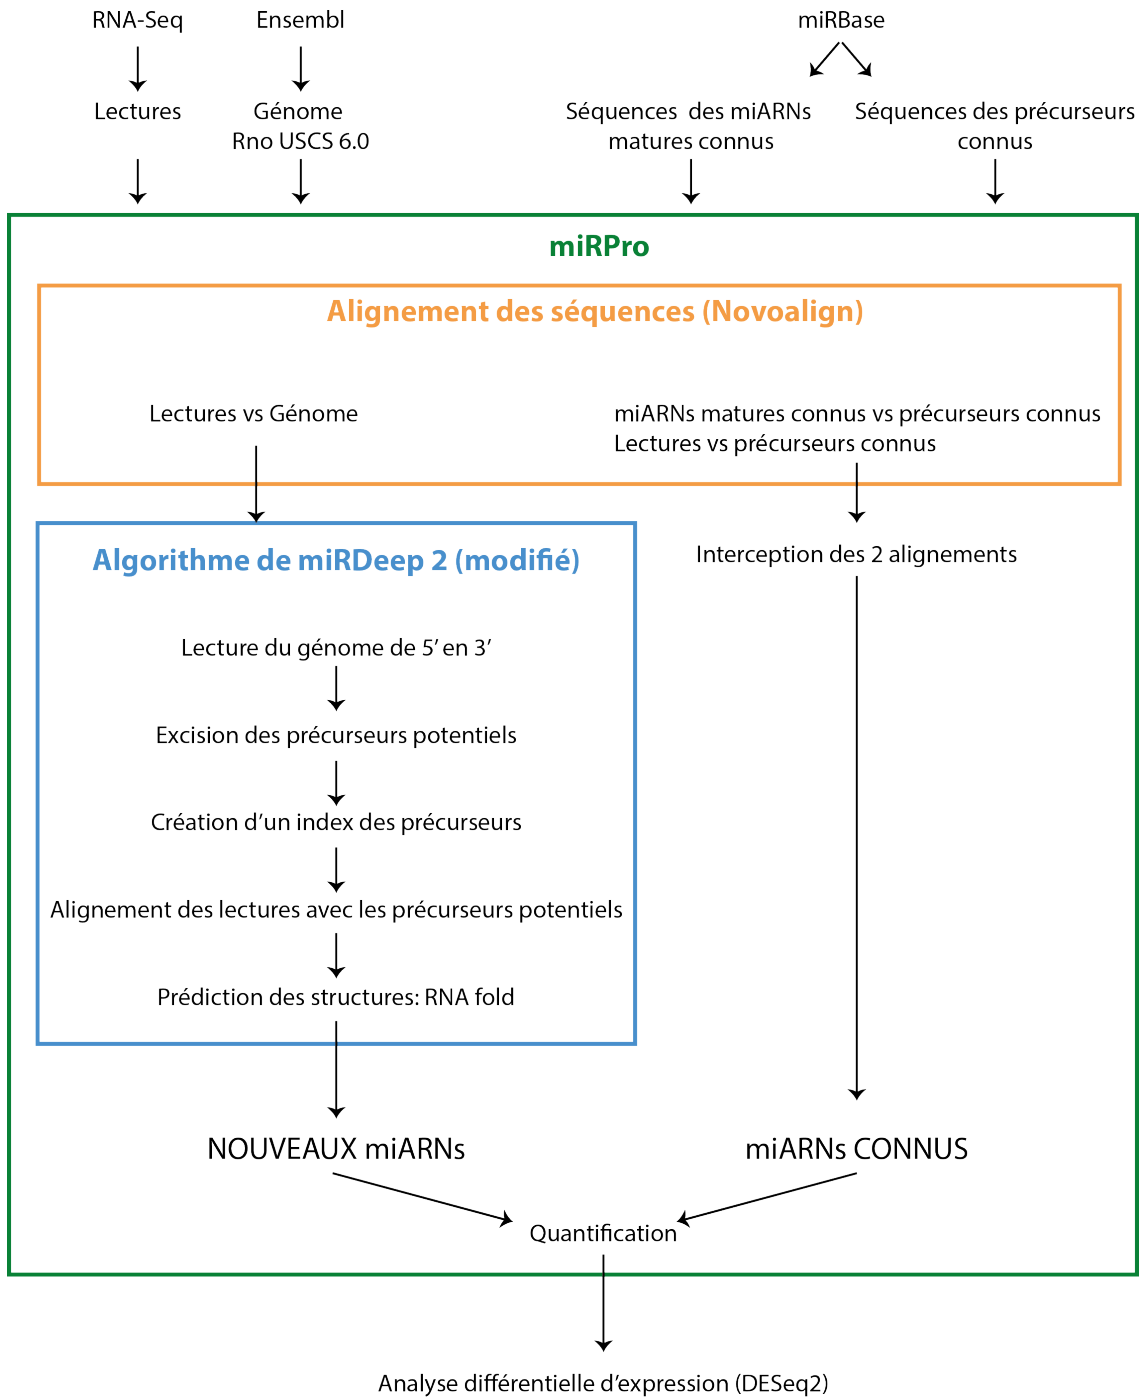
RNA-Seq

Lectures

Ensembl

Génome
Rno USCS 6.0

miRBase

Séquences des miARNs matures connus

Séquences des précurseurs connus

miRPro

Alignement des séquences (Novoalign)

Lectures vs Génome

miARNs matures connus vs précurseurs connus
Lectures vs précurseurs connus

Algorithme de miRDeep 2 (modifié)

Lecture du génome de 5′ en 3′

Excision des précurseurs potentiels

Création d'un index des précurseurs

Alignement des lectures avec les précurseurs potentiels

Prédiction des structures: RNA fold

Interception des 2 alignements

NOUVEAUX miARNs

miARNs CONNUS

Quantification

Analyse différentielle d'expression (DESeq2)